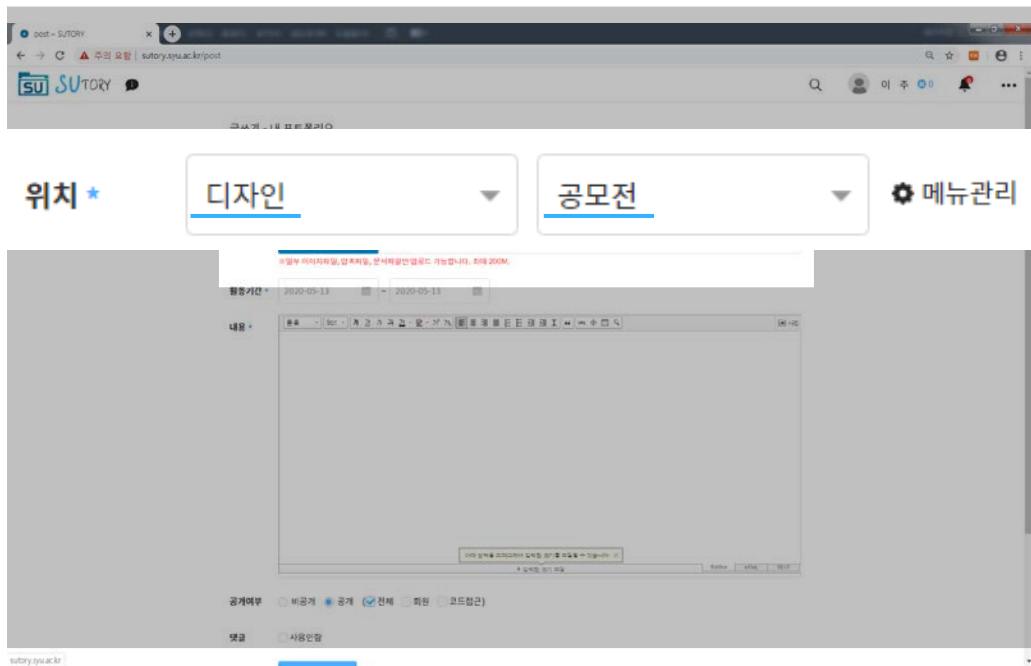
post – SUTORY

주의 요함 | sutory.syu.ac.kr/post

SU SUTORY

이 주

글쓰기 - 내 포트폴리오

위치 * 디자인 공모전 메뉴관리

※일부 이미지파일, 압축파일, 문서파일만 업로드 가능합니다. 최대 200M.

활동기간 * 2020-05-13 ~ 2020-05-13

내용 *

공개여부 비공개 공개 전체 회원 코드접근

댓글 사용안함

sutory.syu.ac.kr